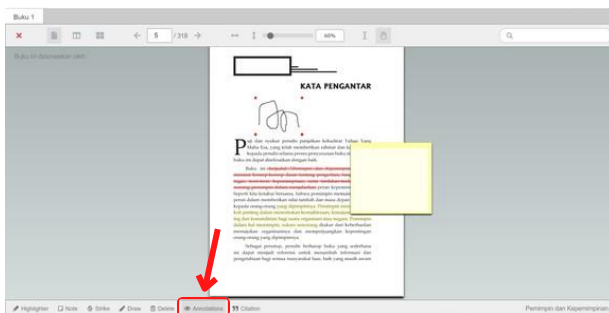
Buku 1

5 / 318

60%

Buku ini dipersiapkan oleh:

KATA PENGANTAR

Puji dan syukur penulis panjatkan kehadirat Tuhan Yang Maha Esa, yang telah memberikan rahmat dan karunia-Nya kepada penulis sehingga penyusunan buku ini dapat diselesaikan dengan baik.

Buku ini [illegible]

Sebagai penutup, penulis berharap buku yang sederhana ini dapat menjadi referensi untuk menambah informasi dan pengetahuan bagi semua masyarakat baik, bagi yang masih awam

Highlighter Note Strike Draw Delete Annotations Citation

Pemimpin dan Kepemimpinan